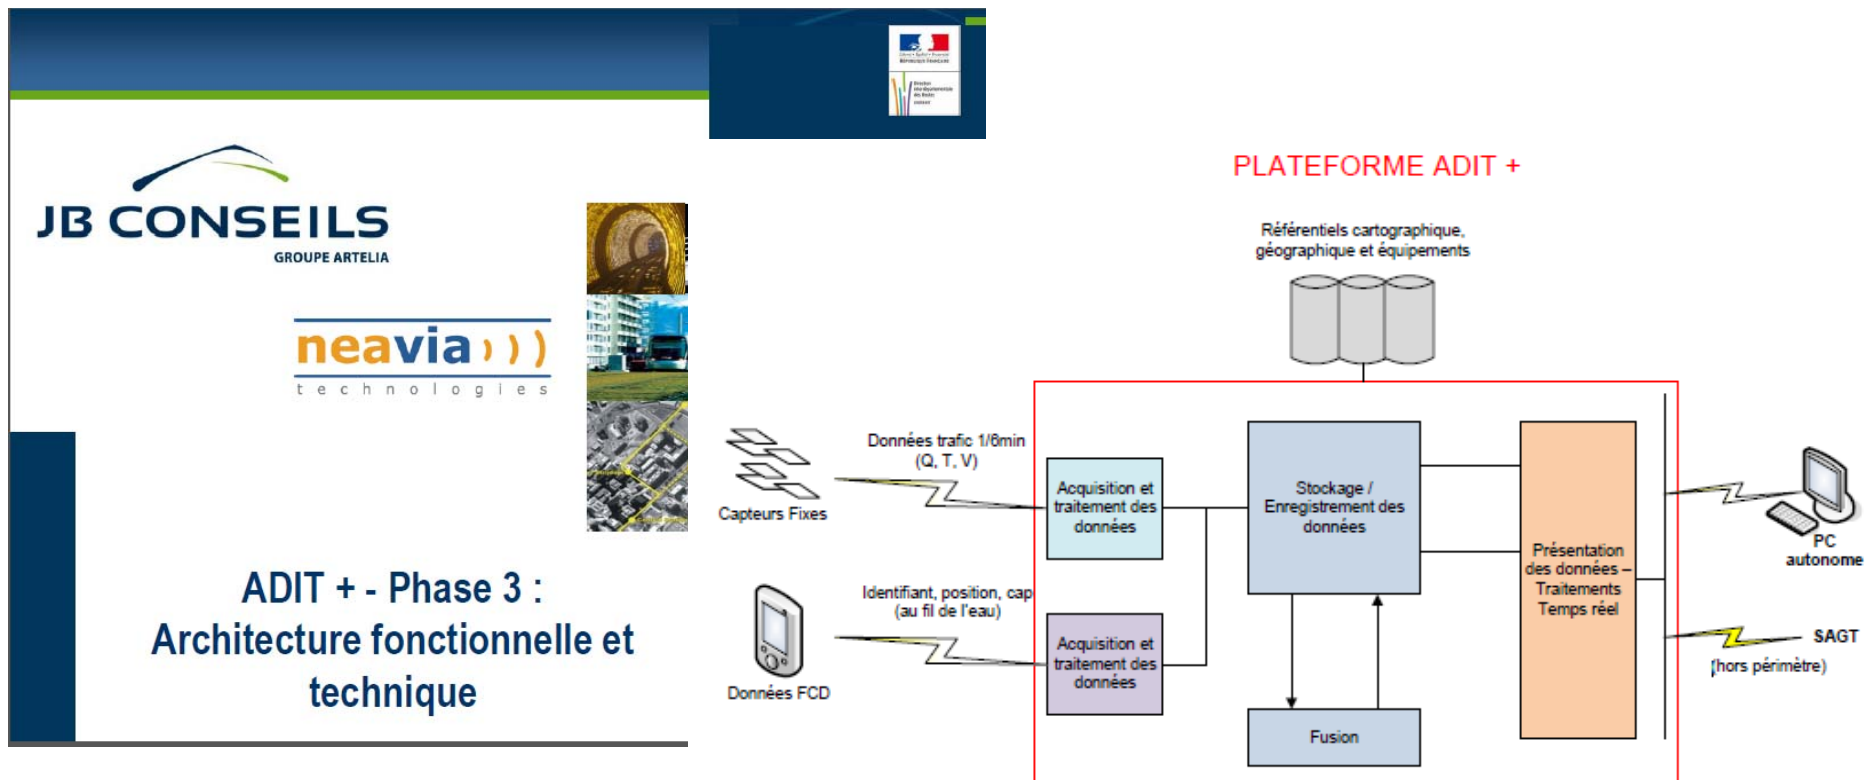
JB CONSEILS
GROUPE ARTELIA

neavia
technologies

ADIT + - Phase 3 :
Architecture fonctionnelle et technique

PLATEFORME ADIT +

Référentiels cartographique, géographique et équipements

Données trafic 1/6min
(Q, T, V)

Capteurs Fixes

Identifiant, position, cap
(au fil de l'eau)

Données FCD

Acquisition et traitement des données

Acquisition et traitement des données

Stockage / Enregistrement des données

Fusion

Présentation des données – Traitements Temps réel

PC autonome

SAGT
(hors périmètre)